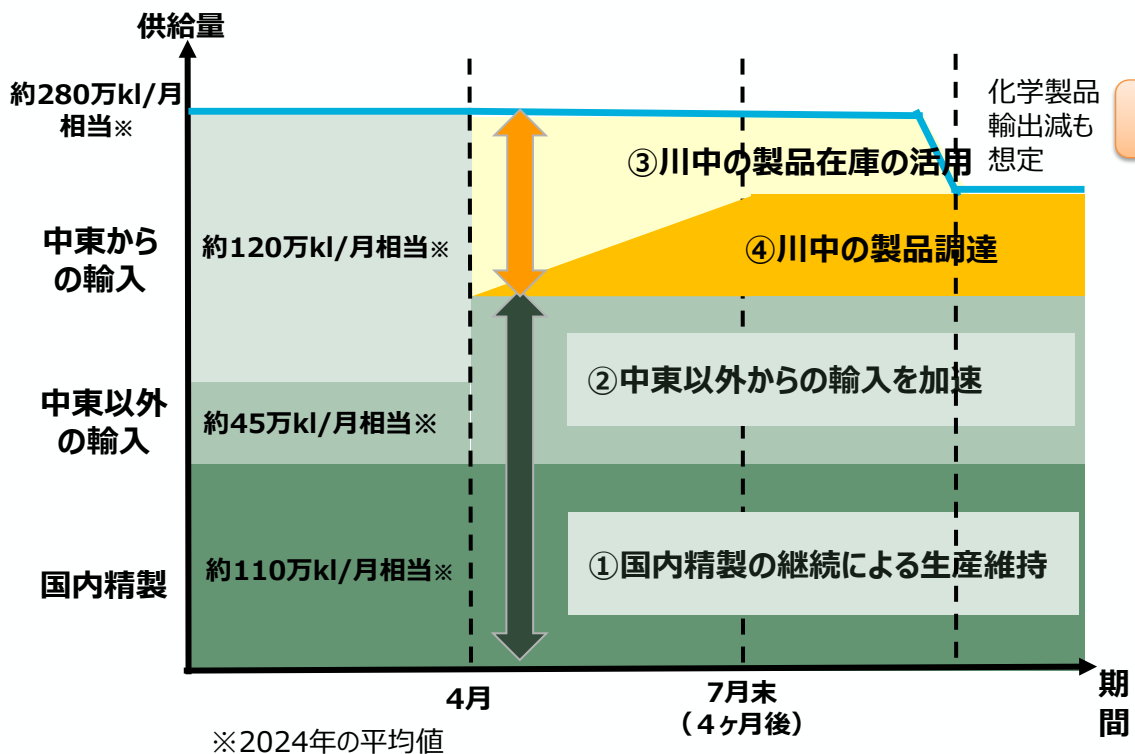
供給量

約280万kl/月相当※

中東からの輸入

約120万kl/月相当※

中東以外の輸入

約45万kl/月相当※

国内精製

約110万kl/月相当※

化学製品輸出減も想定

③川中の製品在庫の活用

④川中の製品調達

②中東以外からの輸入を加速

①国内精製の継続による生産維持

4月

7月末（４ヶ月後）

期間

※2024年の平均値